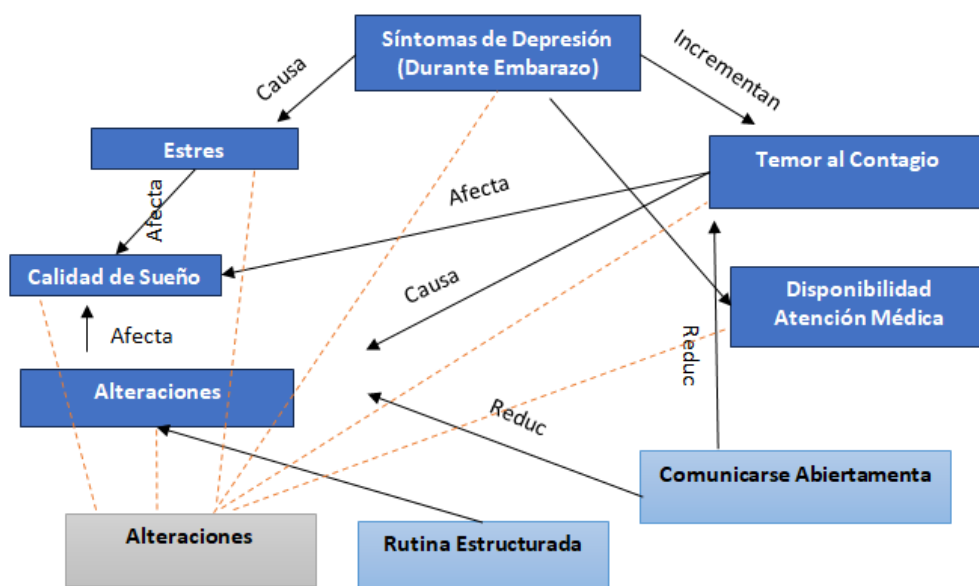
Síntomas de Depresión (Durante Embarazo)

Causa

Incrementan

Estres

Temor al Contagio

Afecta

Afecta

Calidad de Sueño

Causa

Disponibilidad Atención Médica

Afecta

Reduc

Alteraciones

Reduc

Comunicarse Abiertamenta

Alteraciones

Rutina Estructurada